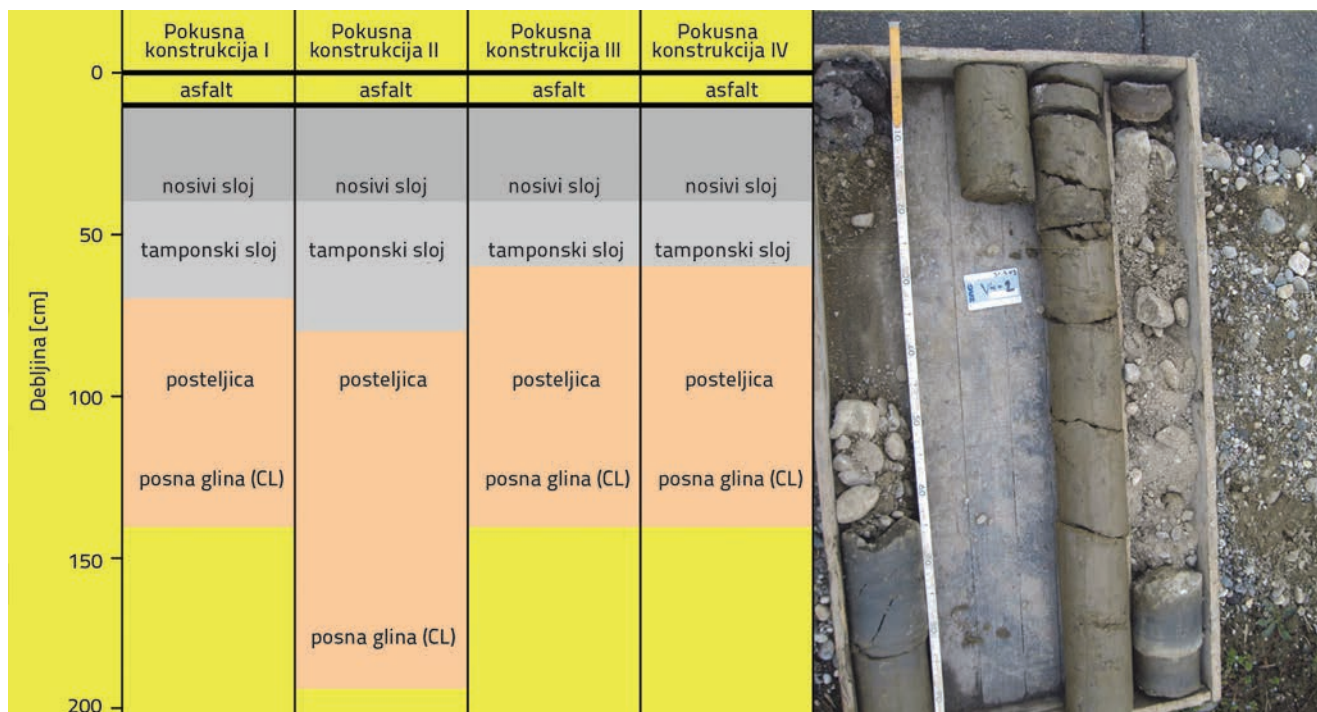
| | Pokusna konstrukcija I | Pokusna konstrukcija II | Pokusna konstrukcija III | Pokusna konstrukcija IV |
|---|---|---|---|---|
| 0 | asfalt | asfalt | asfalt | asfalt |
| | nosivi sloj | nosivi sloj | nosivi sloj | nosivi sloj |
| 50 | tamponski sloj | tamponski sloj | tamponski sloj | tamponski sloj |
| 100 | posteljica | posteljica | posteljica | posteljica |
| | posna glina (CL) | | posna glina (CL) | posna glina (CL) |
| 150 | | | | |
| | | posna glina (CL) | | |
| 200 | | | | |

Debljina [cm]

10
20
30
40
50
60

V-2